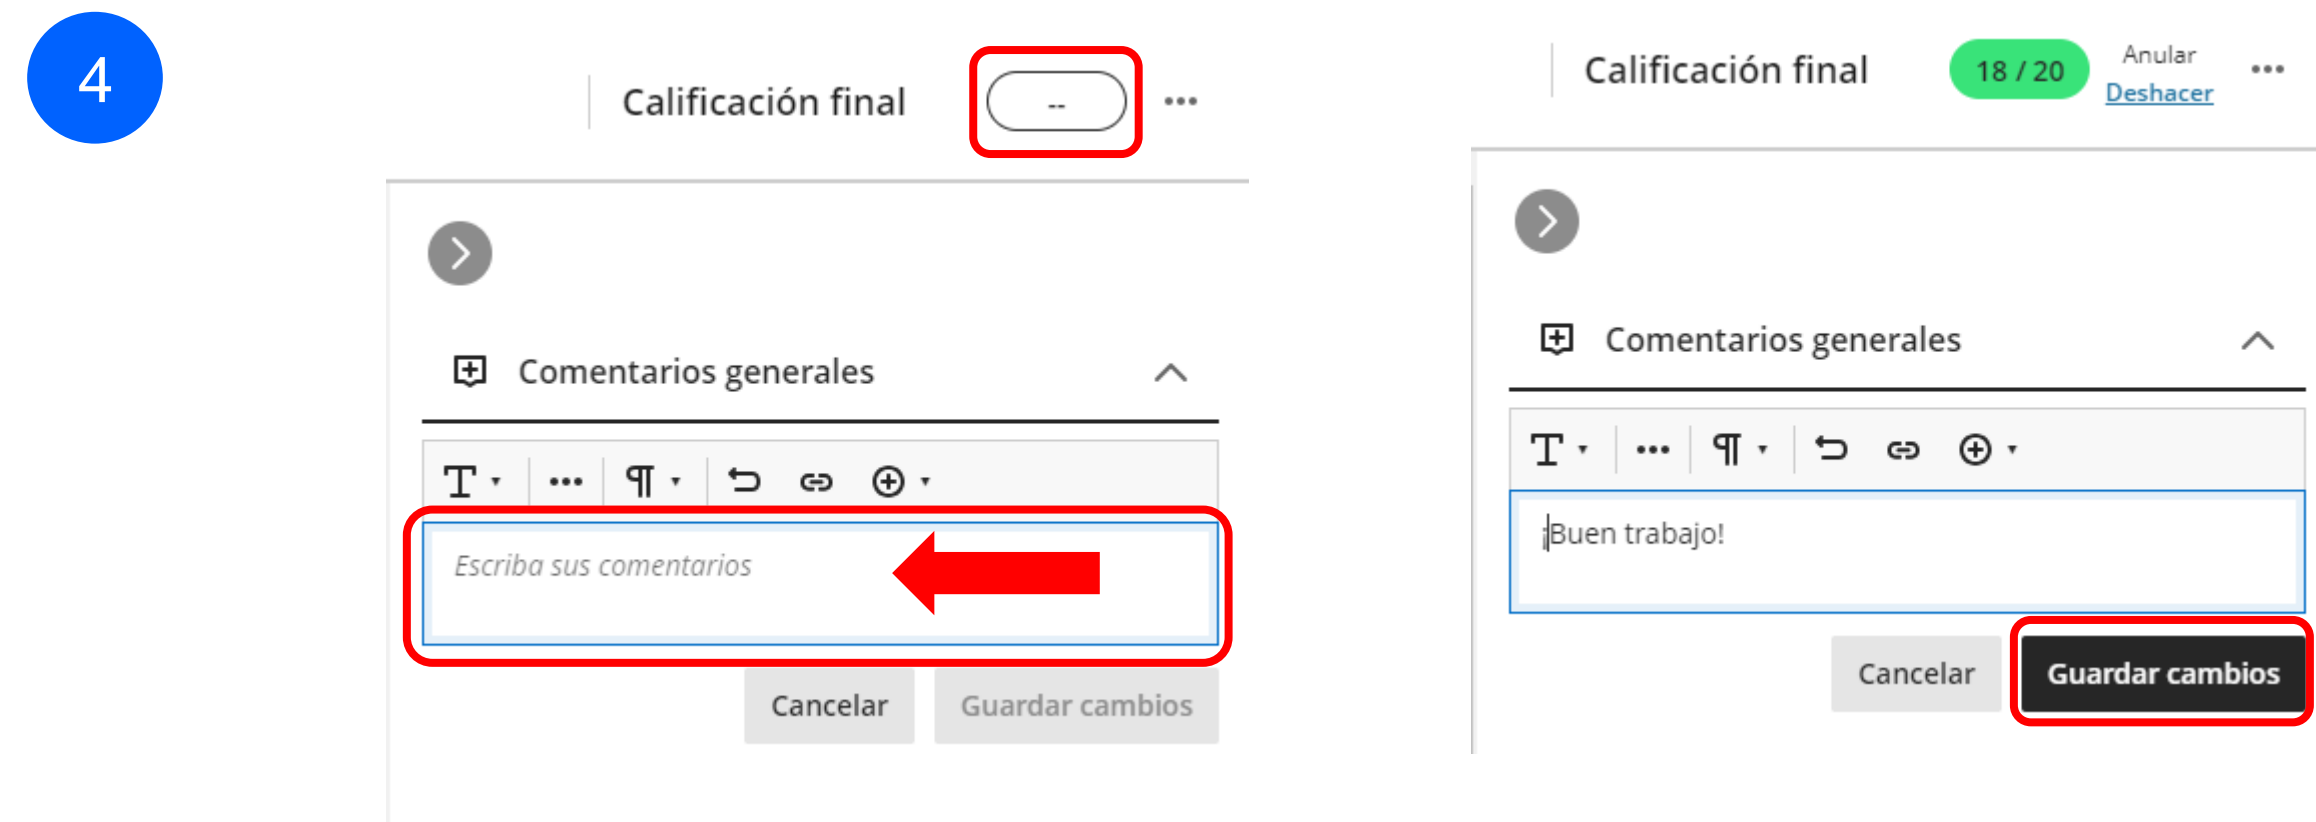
4

Calificación final --

Comentarios generales

Escriba sus comentarios

Cancelar Guardar cambios

Calificación final 18 / 20 Anular Deshacer

Comentarios generales

¡Buen trabajo!

Cancelar Guardar cambios